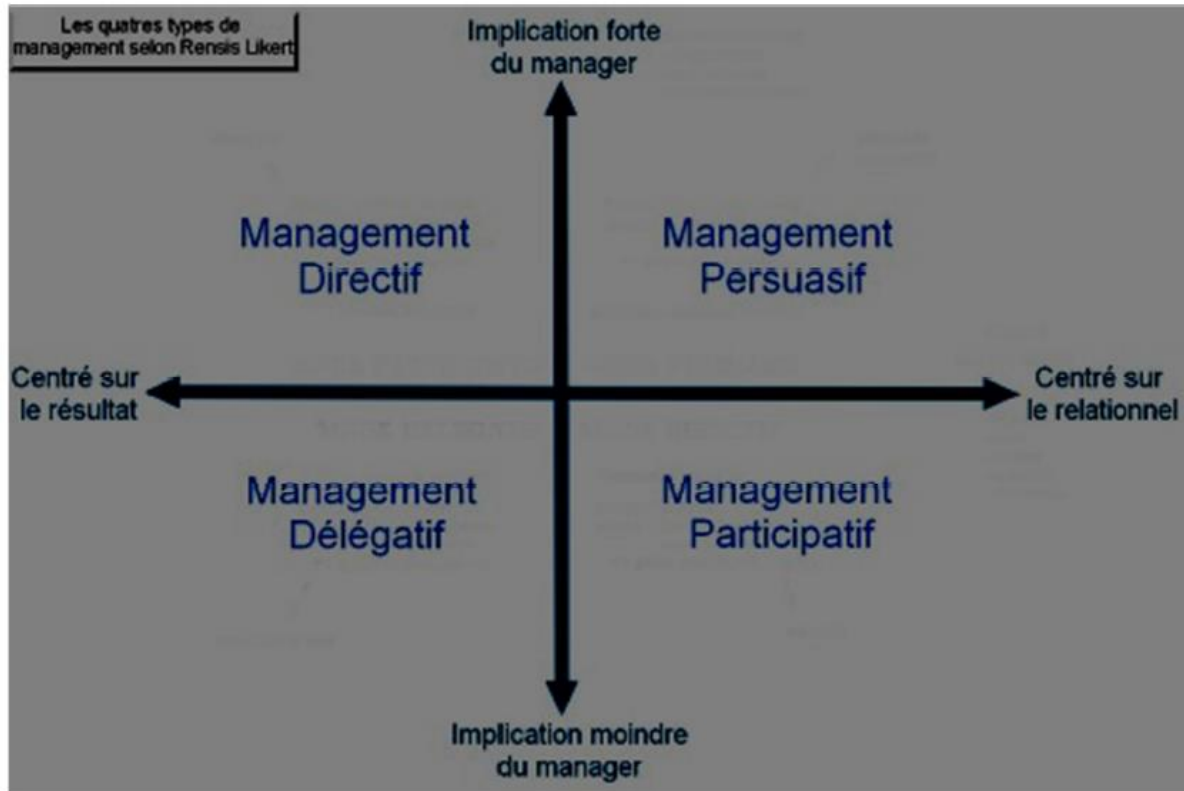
Les quatres types de management selon Rensis Likert

Implication forte du manager

Management Directif

Management Persuasif

Centré sur le résultat

Centré sur le relationnel

Management Délégatif

Management Participatif

Implication moindre du manager